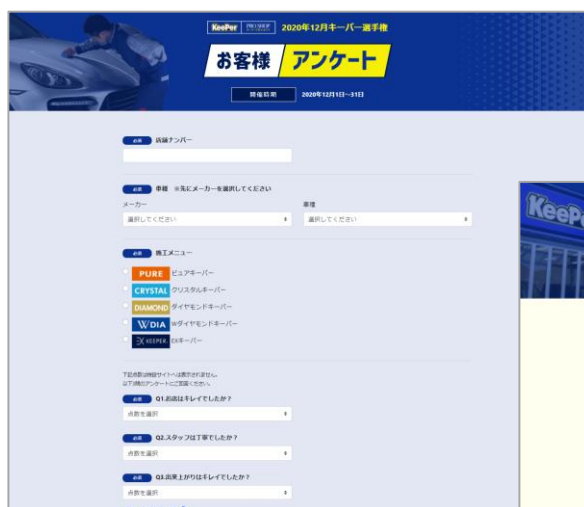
KeePer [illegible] 2020年12月キーパー選手権

お客様 アンケート

開催期間 2020年12月1日~31日

必須 店舗ナンバー

必須 車種 ※先にメーカーを選択してください

メーカー
選択してください

車種
選択してください

必須 施工メニュー

PURE ピュアキーパー
CRYSTAL クリスタルキーパー
DIAMOND ダイヤモンドキーパー
W DIA Wダイヤモンドキーパー
EX KEEPER EXキーパー

下記点数は特設サイトへは表示されません。
以下3項目アンケートにご協力ください。

必須 Q1.お店はキレイでしたか?
点数を選択

必須 Q2.スタッフは丁寧でしたか?
点数を選択

必須 Q3.仕上がりはキレイでしたか?
点数を選択

KeePer